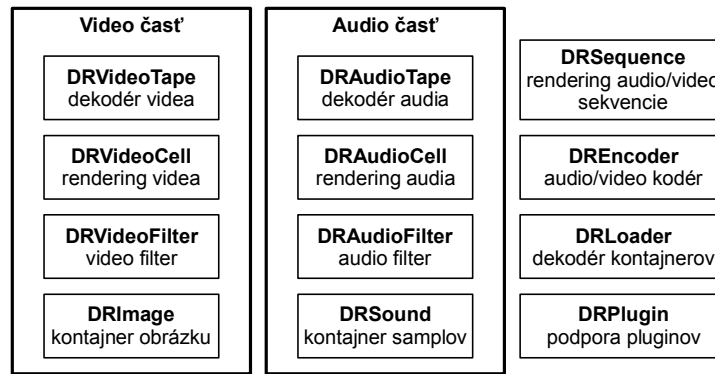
Video časť

DRVideoTape
dekodér videa

DRVideoCell
rendering videa

DRVideoFilter
video filter

DRImage
kontajner obrázku

Audio časť

DRAudioTape
dekodér audia

DRAudioCell
rendering audia

DRAudioFilter
audio filter

DRSound
kontajner samplov

DRSequence
rendering audio/video
sekvencie

DREncoder
audio/video kodér

DRLoader
dekodér kontajnerov

DRPlugin
podpora pluginov